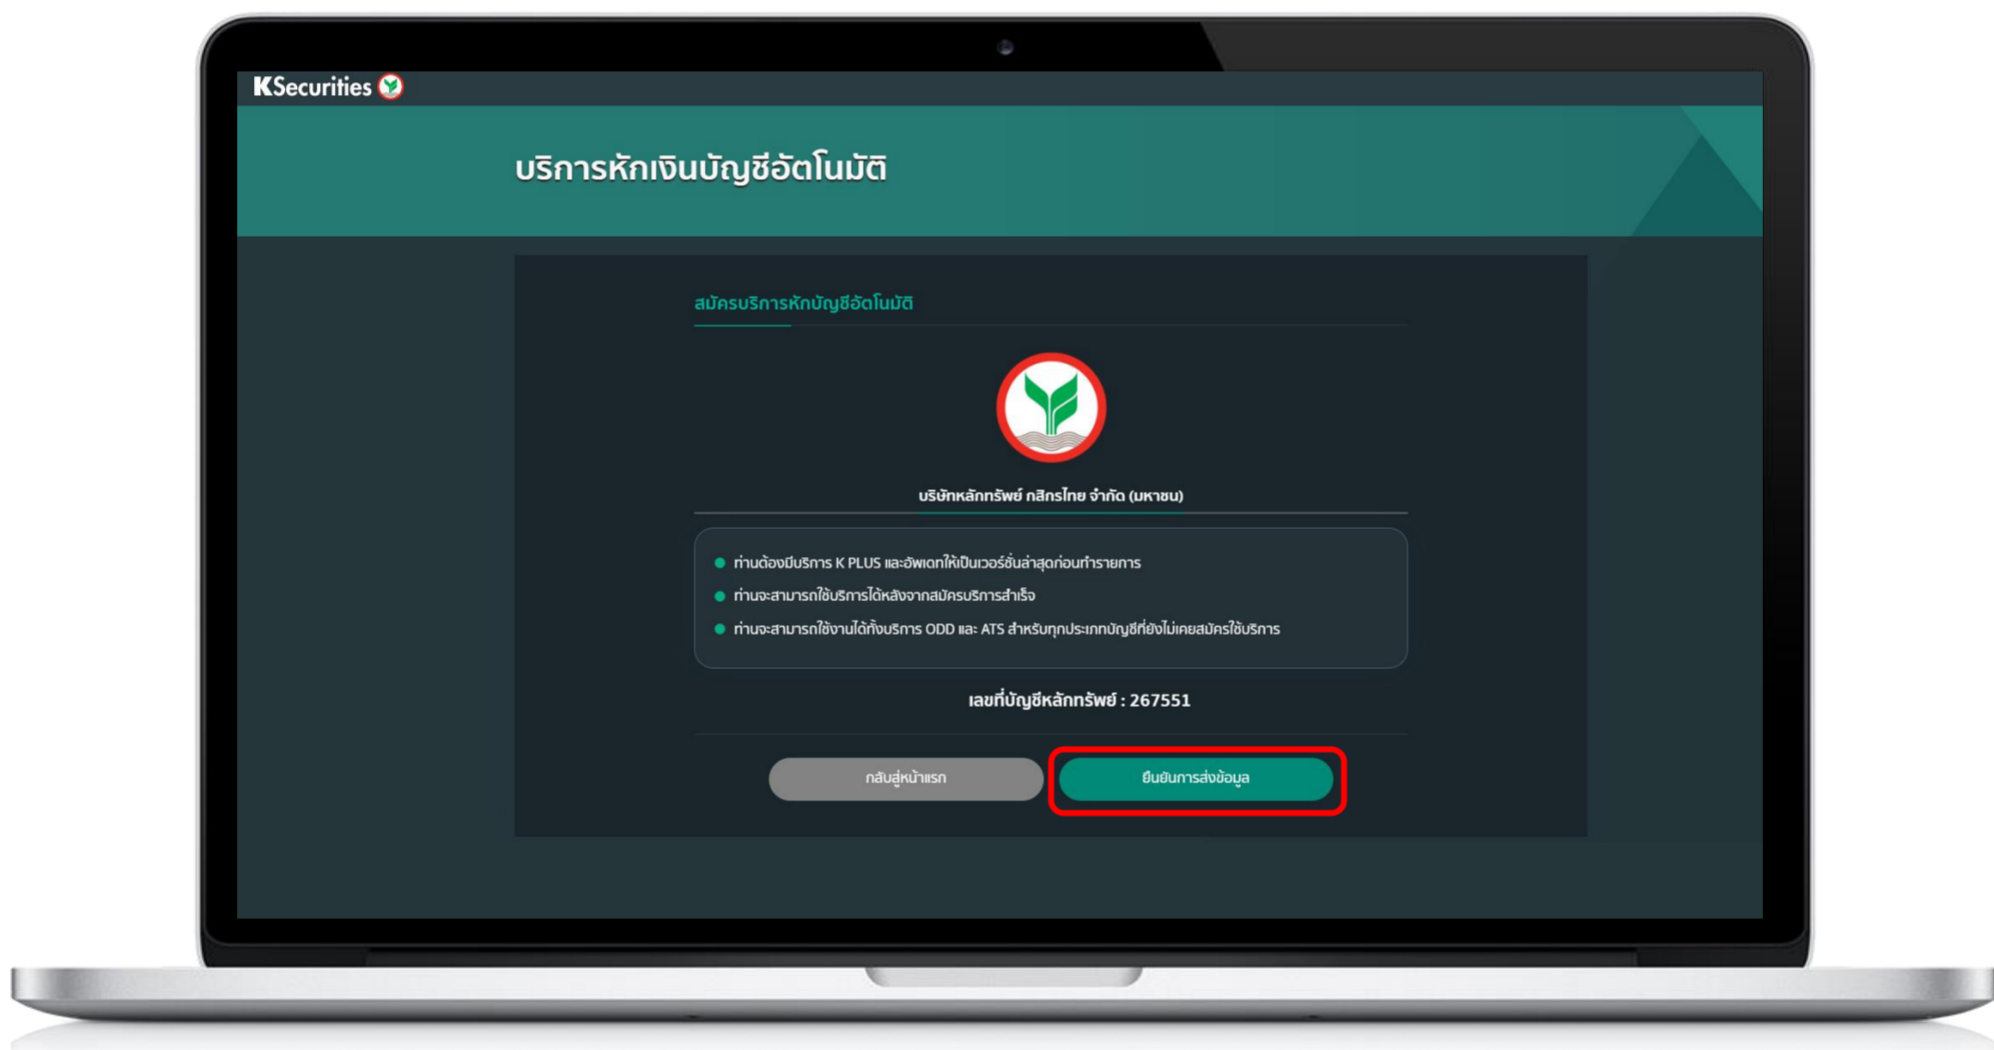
KSecurities

บริการหักเงินบัญชีอัตโนมัติ

สมัครบริการหักบัญชีอัตโนมัติ

บริษัทหลักทรัพย์ กสิกรไทย จำกัด (มหาชน)

- ท่านต้องมีบริการ K PLUS และอัพเดทให้เป็นเวอร์ชั่นล่าสุดก่อนทำรายการ
- ท่านจะสามารถใช้บริการได้หลังจากสมัครบริการสำเร็จ
- ท่านจะสามารถใช้งานได้ทั้งบริการ ODD และ ATS สำหรับทุกประเภทบัญชีที่ยังไม่เคยสมัครใช้บริการ

เลขที่บัญชีหลักทรัพย์ : 267551

กลับสู่หน้าแรก

ยืนยันการส่งข้อมูล